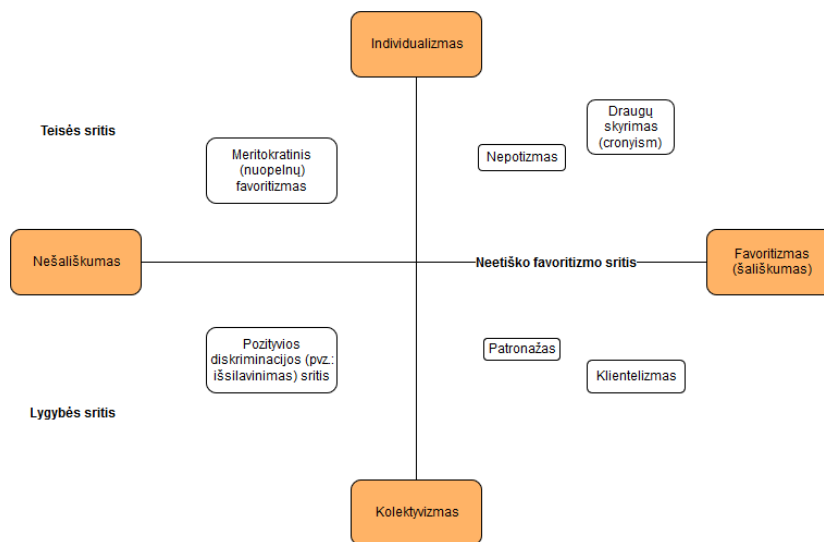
Individualizmas

Teisės sritis

Meritokratinis (nuopelnų) favoritizmas

Nepotizmas

Draugų skyrimas (cronyism)

Nešališkumas

Neetiško favoritizmo sritis

Favoritizmas (šališkumas)

Pozityvios diskriminacijos (pvz.: išsilavinimas) sritis

Patronažas

Klientelizmas

Lygybės sritis

Kolektyvizmas